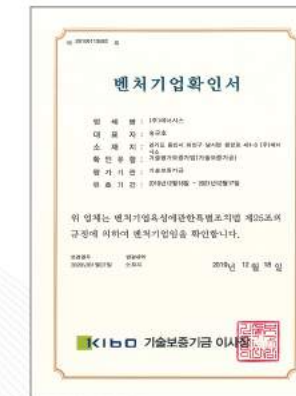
제 20181119__ 호

벤처기업확인서

업 체 명 : (주)에이시스
대 표 자 : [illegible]
소 재 지 : 경기도 용인시 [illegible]
확 인 유 형 : 기술평가보증기업(기술보증기금)
평 가 기 관 : 기술보증기금
유 효 기 간 : 2018년12월18일 ~ 2021년12월17일

위 업체는 벤처기업육성에관한특별조치법 제25조의 규정에 의하여 벤처기업임을 확인합니다.

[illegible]

2018년 12월 18일

KIBO 기술보증기금 이사장